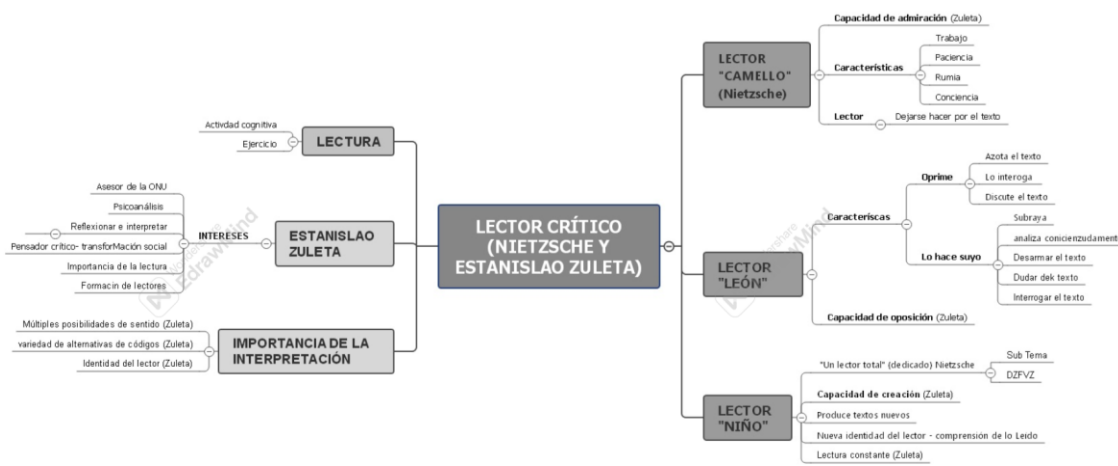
LECTOR CRÍTICO (NIETZSCHE Y ESTANISLAO ZULETA)

LECTURA
Actividad cognitiva
Ejercicio

ESTANISLAO ZULETA
INTERESES
Asesor de la ONU
Psicoanálisis
Reflexionar e interpretar
Pensador crítico- transforMación social
Importancia de la lectura
Formacin de lectores

IMPORTANCIA DE LA INTERPRETACIÓN
Múltiples posibilidades de sentido (Zuleta)
variedad de alternativas de códigos (Zuleta)
Identidad del lector (Zuleta)

LECTOR "CAMELLO" (Nietzsche)
Capacidad de admiración (Zuleta)
Características
Trabajo
Paciencia
Rumia
Conciencia
Lector
Dejarse hacer por el texto

LECTOR "LEÓN"
Caracteriscas
Oprime
Azota el texto
Lo interoga
Discute el texto
Lo hace suyo
Subraya
analiza concienzudament
Desarmar el texto
Dudar dek texto
Interrogar el texto
Capacidad de oposición (Zuleta)

LECTOR "NIÑO"
"Un lector total" (dedicado) Nietzsche
Sub Tema
DZFVZ
Capacidad de creación (Zuleta)
Produce textos nuevos
Nueva identidad del lector - comprensión de lo Leido
Lectura constante (Zuleta)

Wondershare EdrawMind
Wondershare EdrawMind
Wondershare EdrawMind